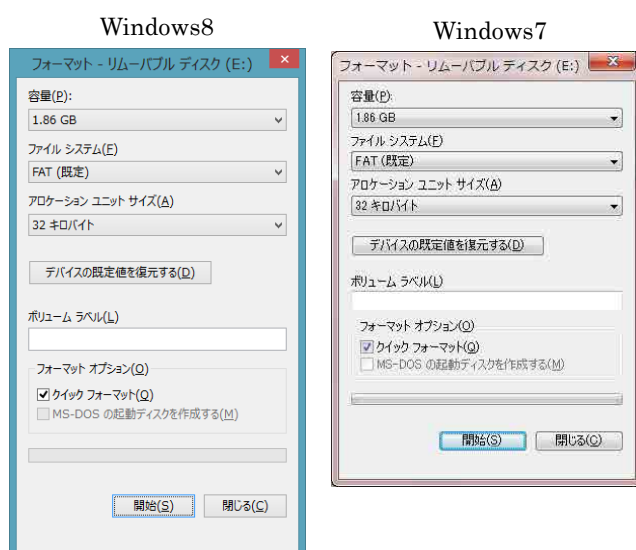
Windows8

フォーマット - リムーバブル ディスク (E:)

容量(P):

1.86 GB

ファイル システム(F)

FAT (既定)

アロケーション ユニット サイズ(A)

32 キロバイト

デバイスの既定値を復元する(D)

ボリューム ラベル(L)

フォーマット オプション(O)

クイック フォーマット(Q)

MS-DOS の起動ディスクを作成する(M)

開始(S)

閉じる(C)

Windows7

フォーマット - リムーバブル ディスク (E:)

容量(P):

1.86 GB

ファイル システム(F)

FAT (既定)

アロケーション ユニット サイズ(A)

32 キロバイト

デバイスの既定値を復元する(D)

ボリューム ラベル(L)

フォーマット オプション(O)

クイック フォーマット(Q)

MS-DOS の起動ディスクを作成する(M)

開始(S)

閉じる(C)